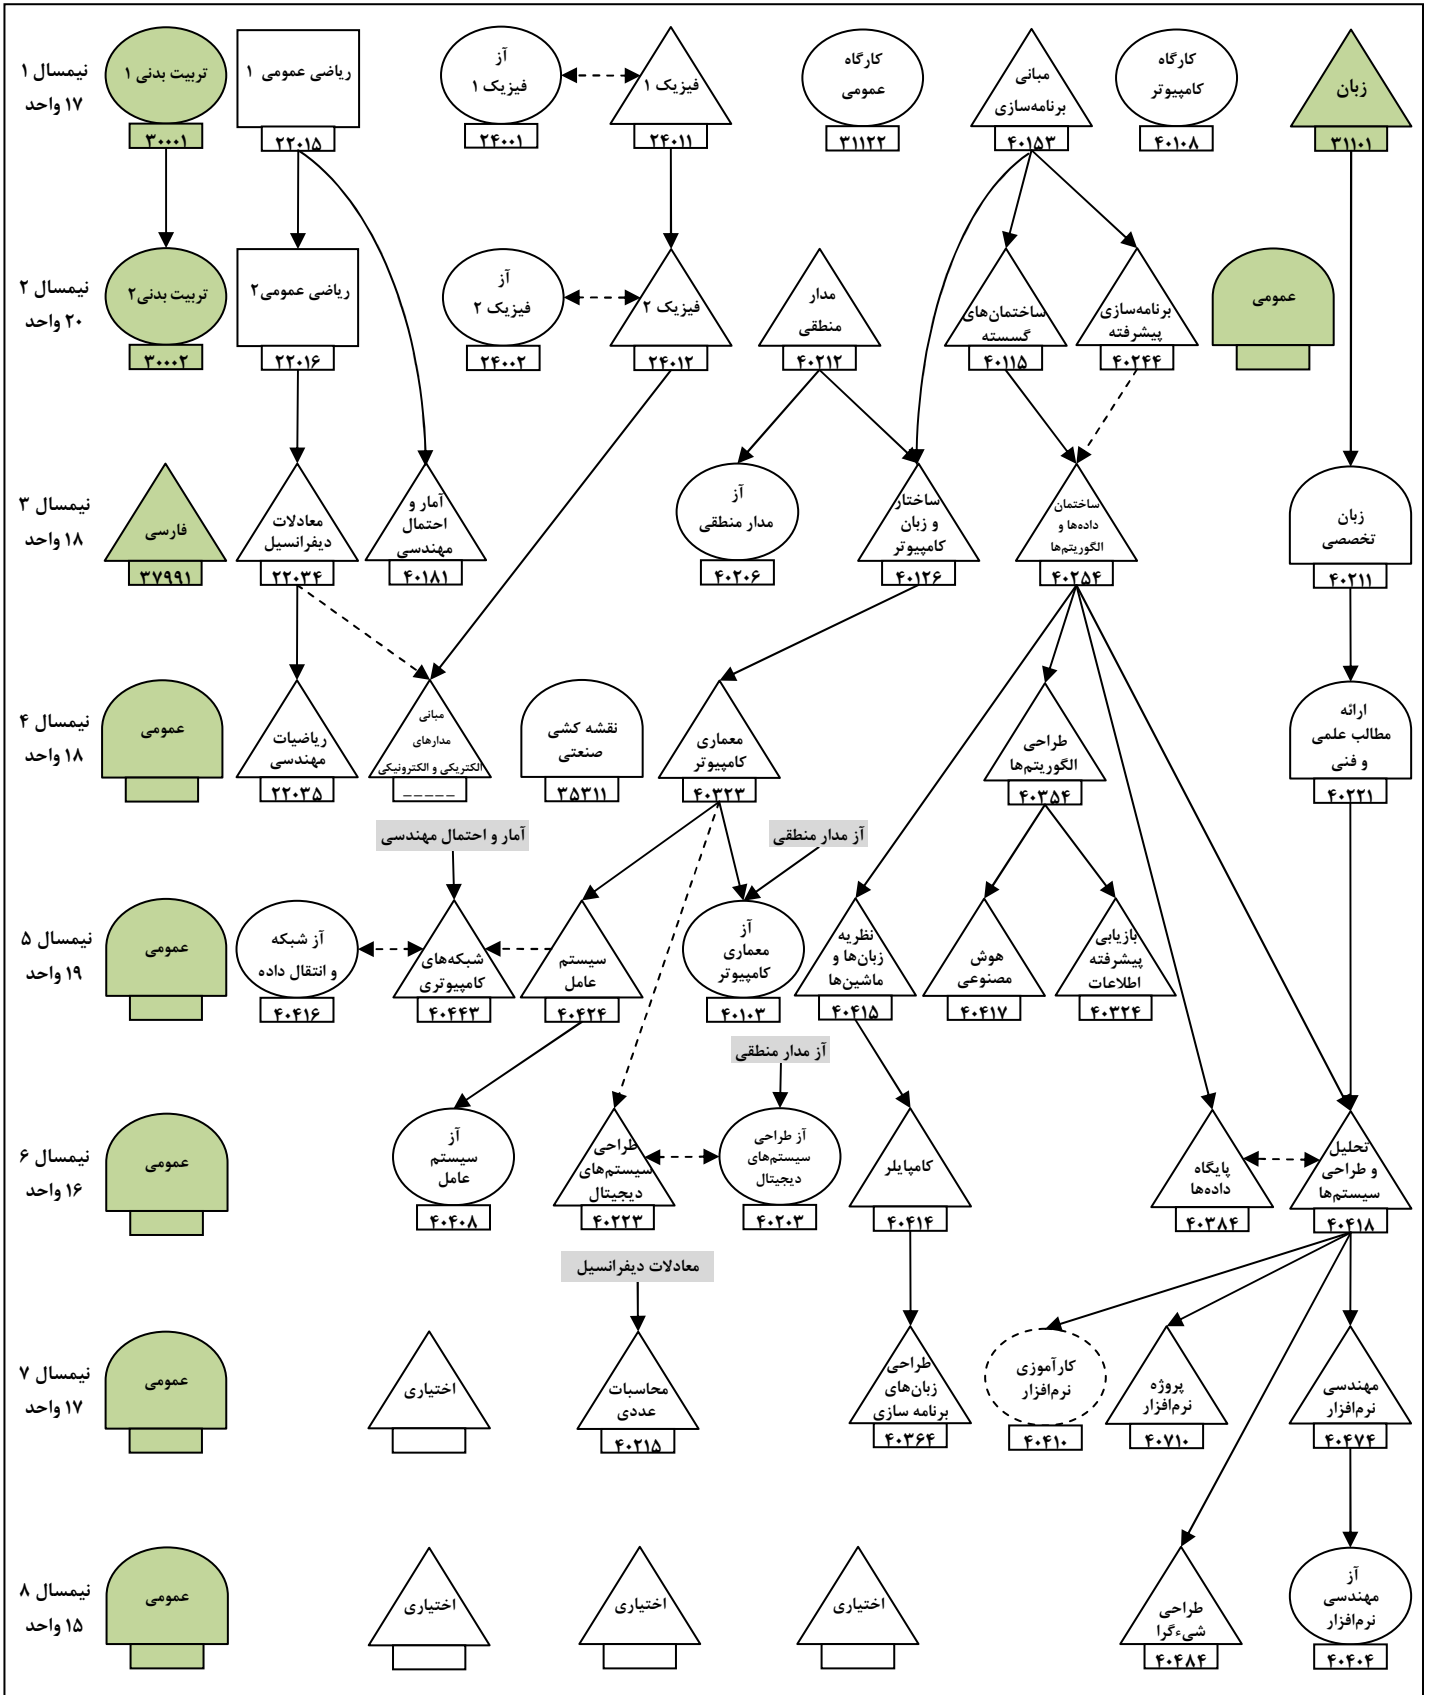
نیمسال ۱
۱۷ واحد

زبان
۳۱۱۰۱

کارگاه کامپیوتر
۴۰۱۰۸

مبانی برنامه‌سازی
۴۰۱۵۳

کارگاه عمومی
۳۱۱۲۲

فیزیک ۱
۲۴۰۱۱

آز فیزیک ۱
۲۴۰۰۱

ریاضی عمومی ۱
۲۲۰۱۵

تربیت بدنی ۱
۳۰۰۰۱

نیمسال ۲
۲۰ واحد

عمومی

برنامه‌سازی پیشرفته
۴۰۲۴۴

ساختمان‌های گسسته
۴۰۱۱۵

مدار منطقی
۴۰۲۱۲

فیزیک ۲
۲۴۰۱۲

آز فیزیک ۲
۲۴۰۰۲

ریاضی عمومی۲
۲۲۰۱۶

تربیت بدنی۲
۳۰۰۰۲

نیمسال ۳
۱۸ واحد

زبان تخصصی
۴۰۲۱۱

ساختمان داده‌ها و الگوریتم‌ها
۴۰۲۵۴

ساختار و زبان کامپیوتر
۴۰۱۲۶

آز مدار منطقی
۴۰۲۰۶

آمار و احتمال مهندسی
۴۰۱۸۱

معادلات دیفرانسیل
۲۲۰۳۴

فارسی
۳۷۹۹۱

نیمسال ۴
۱۸ واحد

ارائه مطالب علمی و فنی
۴۰۲۲۱

طراحی الگوریتم‌ها
۴۰۳۵۴

معماری کامپیوتر
۴۰۳۲۳

نقشه کشی صنعتی
۳۵۳۱۱

مبانی مدارهای الکتریکی و الکترونیکی
-----

ریاضیات مهندسی
۲۲۰۳۵

عمومی

آمار و احتمال مهندسی

آز مدار منطقی

نیمسال ۵
۱۹ واحد

بازیابی پیشرفته اطلاعات
۴۰۳۲۴

هوش مصنوعی
۴۰۴۱۷

نظریه زبان‌ها و ماشین‌ها
۴۰۴۱۵

آز معماری کامپیوتر
۴۰۱۰۳

سیستم عامل
۴۰۴۲۴

شبکه‌های کامپیوتری
۴۰۴۴۳

آز شبکه و انتقال داده
۴۰۴۱۶

عمومی

آز مدار منطقی

نیمسال ۶
۱۶ واحد

تحلیل و طراحی سیستم‌ها
۴۰۴۱۸

پایگاه داده‌ها
۴۰۳۸۴

کامپایلر
۴۰۴۱۴

آز طراحی سیستم‌های دیجیتال
۴۰۲۰۳

طراحی سیستم‌های دیجیتال
۴۰۲۲۳

آز سیستم عامل
۴۰۴۰۸

عمومی

معادلات دیفرانسیل

نیمسال ۷
۱۷ واحد

مهندسی نرم‌افزار
۴۰۴۷۴

پروژه نرم‌افزار
۴۰۷۱۰

کارآموزی نرم‌افزار
۴۰۴۱۰

طراحی زبان‌های برنامه سازی
۴۰۳۶۴

محاسبات عددی
۴۰۲۱۵

اختیاری

عمومی

نیمسال ۸
۱۵ واحد

آز مهندسی نرم‌افزار
۴۰۴۰۴

طراحی شیءگرا
۴۰۴۸۴

اختیاری

اختیاری

اختیاری

عمومی